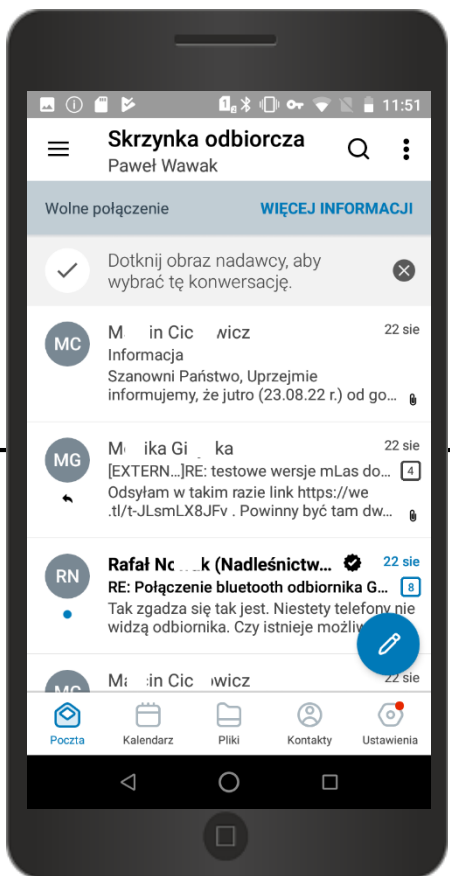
11:51

Skrzynka odbiorcza
Paweł Wawak

Wolne połączenie
WIĘCEJ INFORMACJI

Dotknij obraz nadawcy, aby wybrać tę konwersację.

MC
M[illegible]in Cic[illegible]wicz
22 sie
Informacja
Szanowni Państwo, Uprzejmie informujemy, że jutro (23.08.22 r.) od go...

MG
M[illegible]ika Gi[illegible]ka
22 sie
[EXTERN...]RE: testowe wersje mLas do...
4
Odsyłam w takim razie link https://we .tl/t-JLsmLX8JFv . Powinny być tam dw...

RN
Rafał No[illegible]k (Nadleśnictw...
22 sie
RE: Połączenie bluetooth odbiornika G...
8
Tak zgadza się tak jest. Niestety telefony nie widzą odbiornika. Czy istnieje możliw...

MC
Ma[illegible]in Cic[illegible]wicz
22 sie

Poczta
Kalendarz
Pliki
Kontakty
Ustawienia